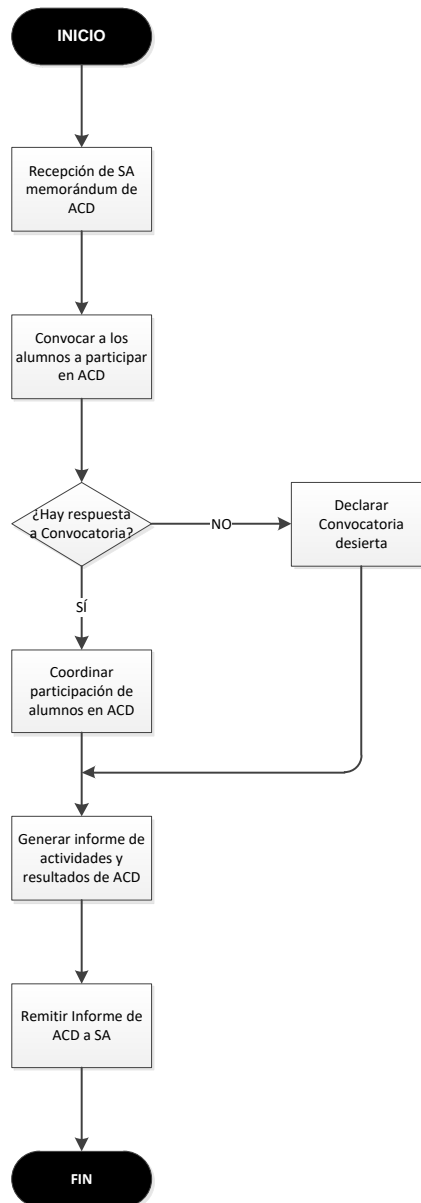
INICIO

Recepción de SA memorándum de ACD

Convocar a los alumnos a participar en ACD

¿Hay respuesta a Convocatoria?

NO

Declarar Convocatoria desierta

SÍ

Coordinar participación de alumnos en ACD

Generar informe de actividades y resultados de ACD

Remitir Informe de ACD a SA

FIN